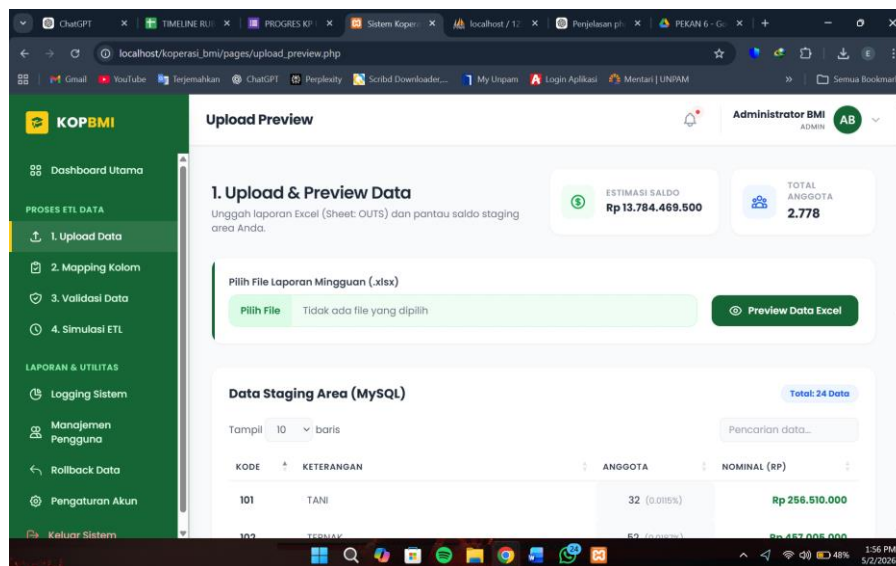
ChatGPT | TIMELINE RU | PROGRES KP | Sistem Kopera | localhost / 12 | Penjelasan ph | PEKAN 6 - Go

localhost/koperasi_bmi/pages/upload_preview.php

Gmail | YouTube | Terjemahkan | ChatGPT | Perplexity | Scribd Downloader... | My Unpam | Login Aplikasi | Mentari | UNPAM | Semua Bookmark

KOPBMI

Dashboard Utama

PROSES ETL DATA

1. Upload Data

2. Mapping Kolom

3. Validasi Data

4. Simulasi ETL

LAPORAN & UTILITAS

Logging Sistem

Manajemen Pengguna

Rollback Data

Pengaturan Akun

Keluar Sistem

Upload Preview

Administrator BMI
ADMIN
AB

1. Upload & Preview Data

Unggah laporan Excel (Sheet: OUTS) dan pantau saldo staging area Anda.

ESTIMASI SALDO
Rp 13.784.469.500

TOTAL ANGGOTA
2.778

Pilih File Laporan Mingguan (.xlsx)

Pilih File | Tidak ada file yang dipilih

Preview Data Excel

Data Staging Area (MySQL)

Total: 24 Data

Tampil 10 baris

Pencarian data...

| KODE | KETERANGAN | ANGGOTA | NOMINAL (RP) |
|---|---|---|---|
| 101 | TANI | 32 (0.0115%) | Rp 256.510.000 |
| 102 | TERNAK | 52 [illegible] | Rp 457.005.000 |

1:56 PM
5/2/2026
48%